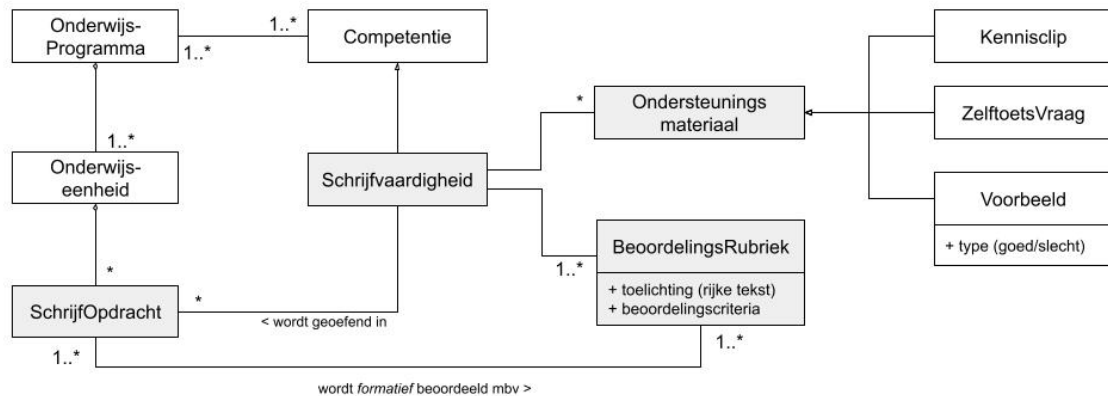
Onderwijs-Programma

1..*

1..*

Competentie

1..*

Onderwijs-eenheid

Schrijfvaardigheid

*

Ondersteunings materiaal

Kennisclip

ZelftoetsVraag

Voorbeeld

+ type (goed/slecht)

*

SchrijfOpdracht

*

< wordt geoefend in

1..*

BeoordelingsRubriek

+ toelichting (rijke tekst)
+ beoordelingscriteria

1..*

1..*

wordt *formatief* beoordeeld mbv >